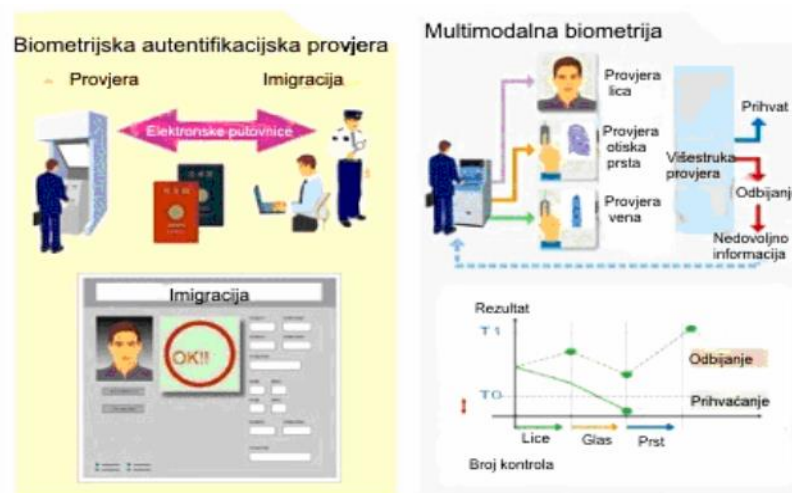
Biometrijska autentifikacijska provjera

Provjera

Imigracija

Elektronske putovnice

Imigracija

OK!!

Multimodalna biometrija

Provjera lica

Provjera otiska prsta

Provjera vena

Višestruka provjera

Prihvat

Odbijanj

Nedovoljno informacija

Rezultat

T1

T0

Odbijanje

Prihvaćanje

Lice

Glas

Prst

Broj kontrola